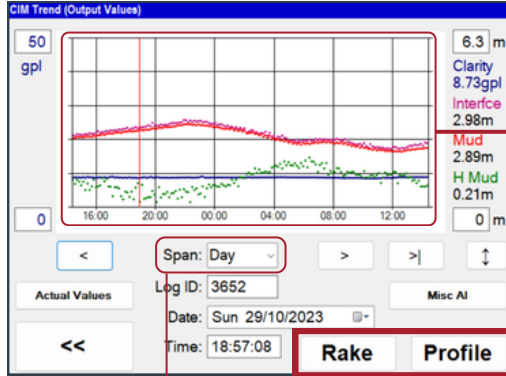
CIM Trend (Output Values)

50
gpl

0

16:00 20:00 00:00 04:00 08:00 12:00

6.3 m
Clarity
8.73gpl
Interfce
2.98m
Mud
2.89m
H Mud
0.21m

0 m

<

Span: Day

>

>|

↕

Actual Values

Log ID: 3652

Misc AI

<<

Date: Sun 29/10/2023

Time: 18:57:08

Rake

Profile